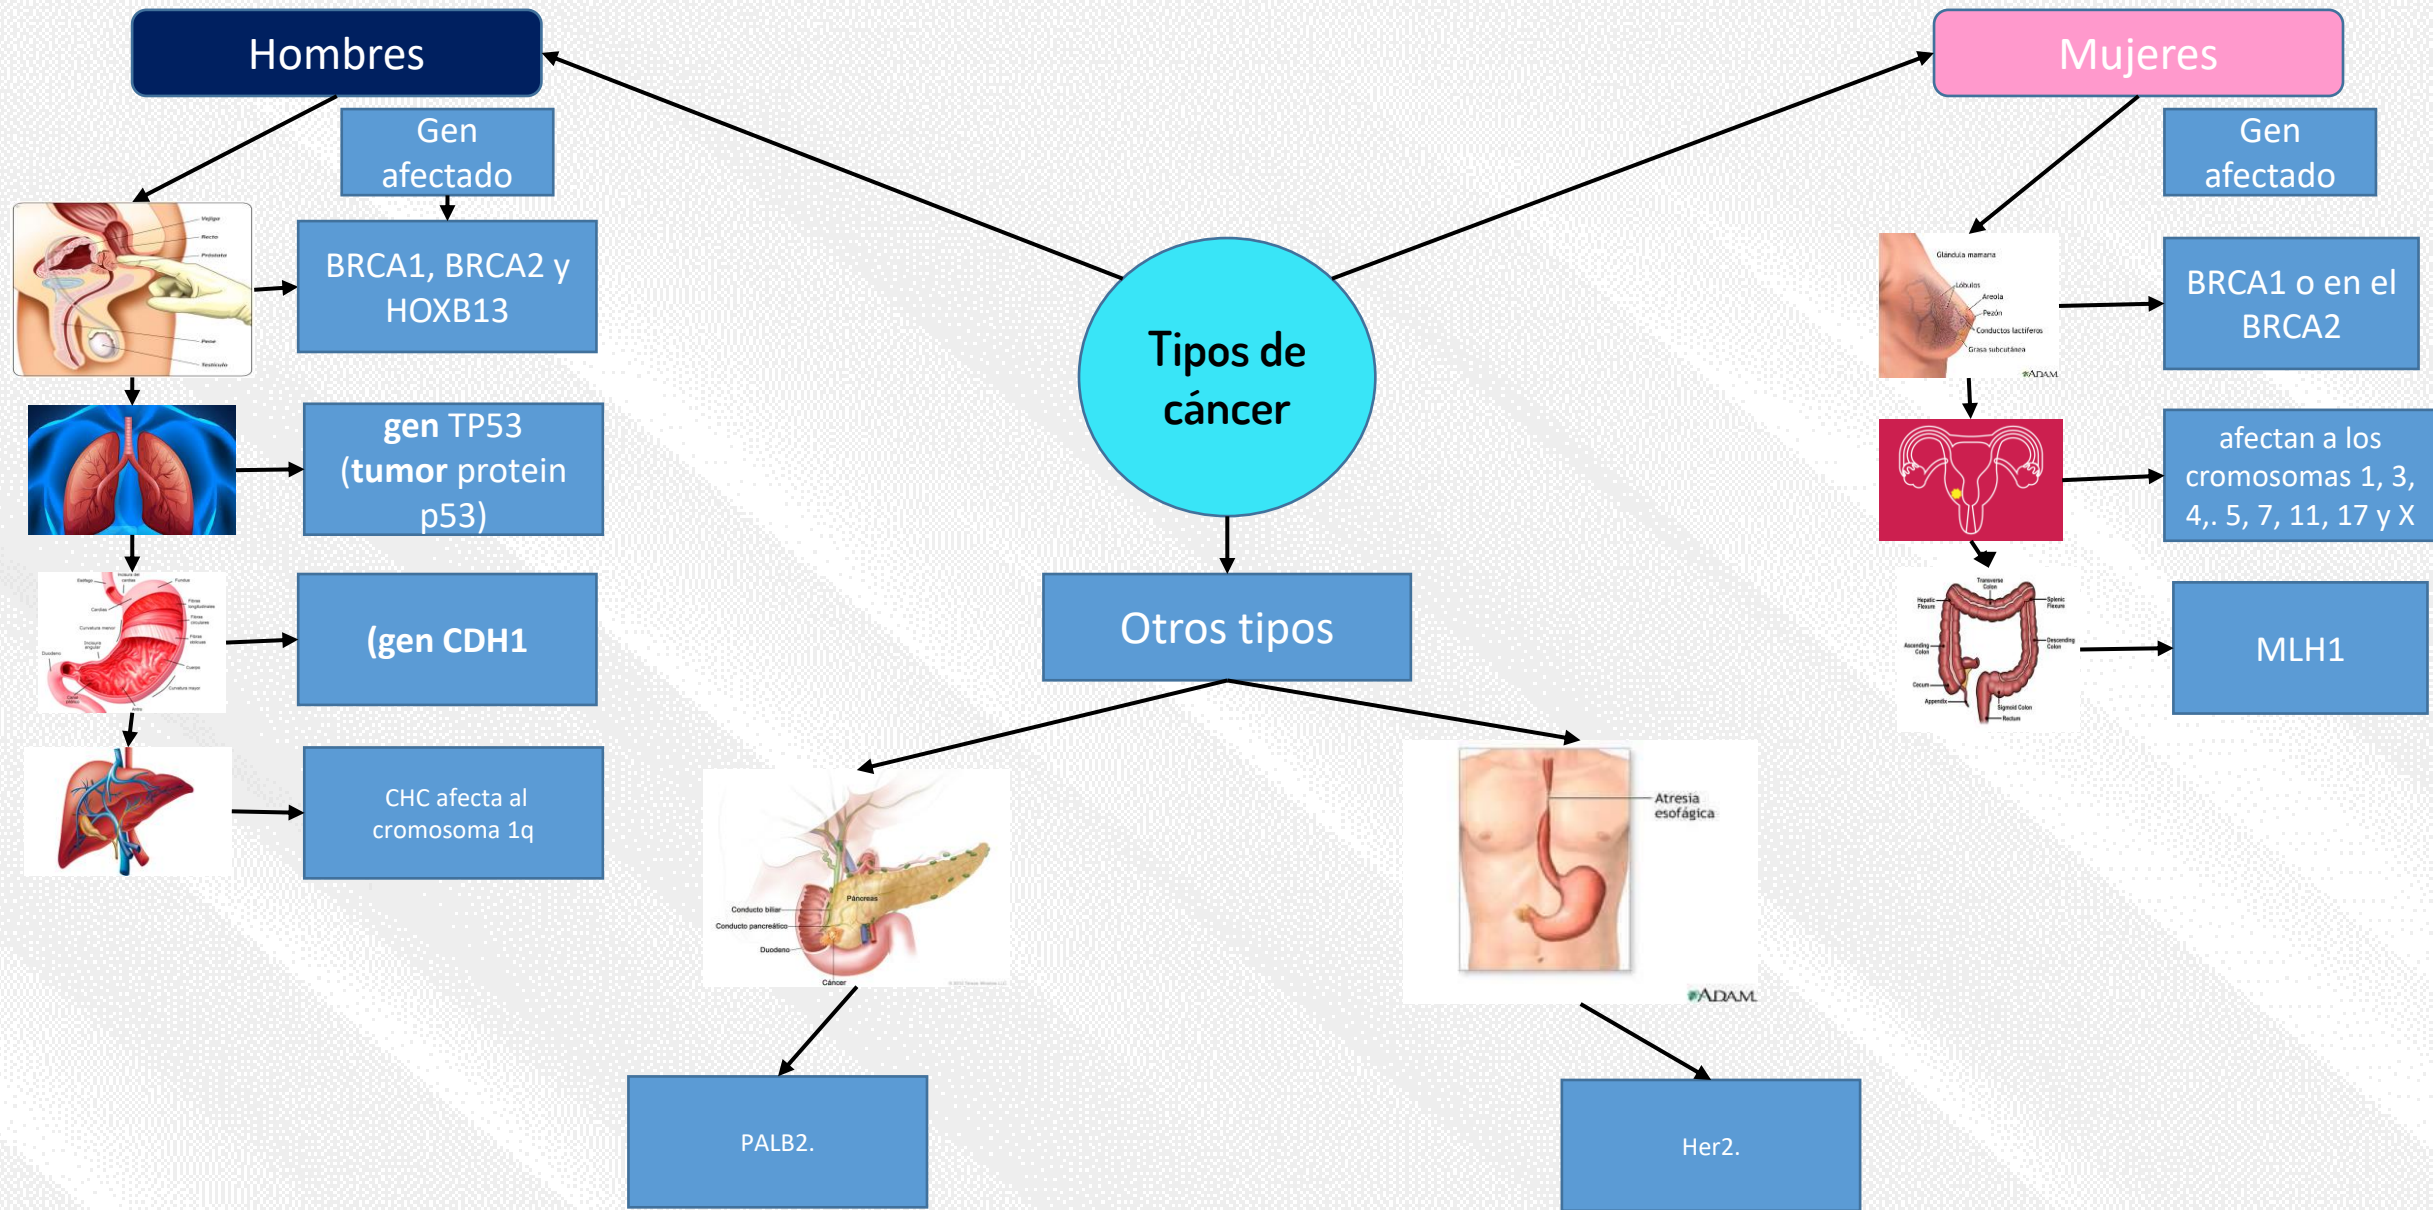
Hombres

Gen afectado

BRCA1, BRCA2 y HOXB13

gen TP53 (tumor protein p53)

(gen CDH1

CHC afecta al cromosoma 1q

Tipos de cáncer

Otros tipos

Conducto biliar
Conducto pancreático
Duodeno
Páncreas
Cáncer

PALB2.

Atresia esofágica
ADAM

Her2.

Mujeres

Gen afectado

Glándula mamaria
Lóbulos
Areola
Pezón
Conductos lactíferos
Grasa subcutánea
ADAM

BRCA1 o en el BRCA2

afectan a los cromosomas 1, 3, 4,. 5, 7, 11, 17 y X

Transverse Colon
Hepatic Flexure
Splenic Flexure
Ascending Colon
Descending Colon
Cecum
Appendix
Sigmoid Colon
Rectum

MLH1